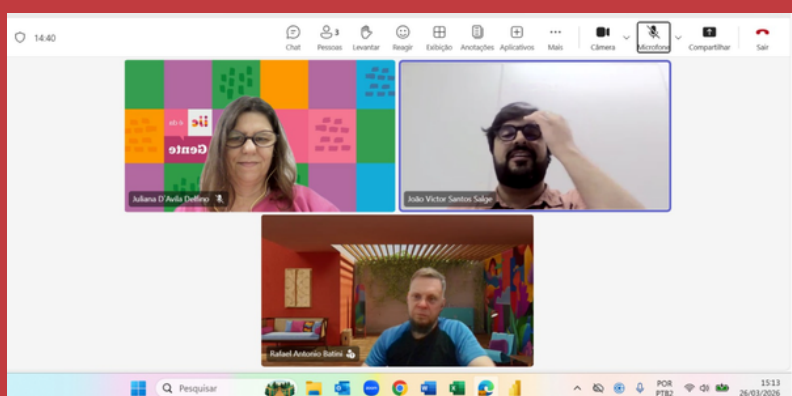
14:40

Chat
3
Pessoas
Levantar
Reagir
Exibição
Anotações
Aplicativos
Mais
Câmera
Microfone
Compartilhar
Sair

Gente

Juliana D'Avila Delfino

João Victor Santos Salge

Rafael Antonio Batini

Pesquisar

POR
PTB2
15:13
26/03/2026